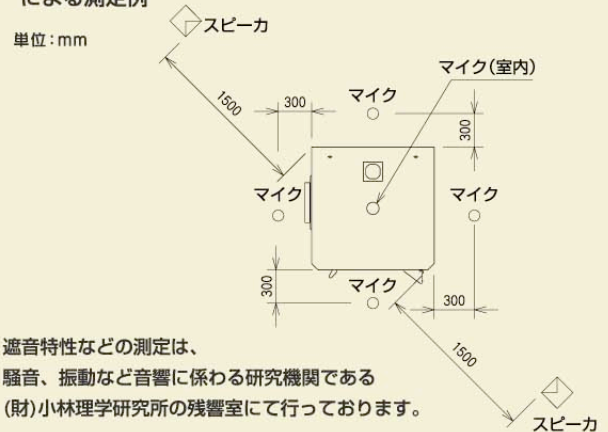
による測定例

単位：mm

スピーカ

マイク(室内)

1500

300

マイク

300

マイク

マイク

300

マイク

300

1500

遮音特性などの測定は、
騒音、振動など音響に係わる研究機関である
(財)小林理学研究所の残響室にて行っております。

スピーカ